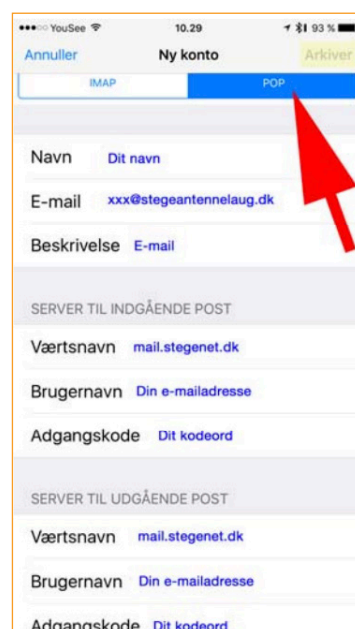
●●●○○ YouSee 10.29 93 %

Annuller Ny konto Arkiver

IMAP POP

Navn Dit navn

E-mail xxx@stegeantennelaug.dk

Beskrivelse E-mail

SERVER TIL INDGÅENDE POST

Værtsnavn mail.stegenet.dk

Brugernavn Din e-mailadresse

Adgangskode Dit kodeord

SERVER TIL UDGÅENDE POST

Værtsnavn mail.stegenet.dk

Brugernavn Din e-mailadresse

Adgangskode Dit kodeord